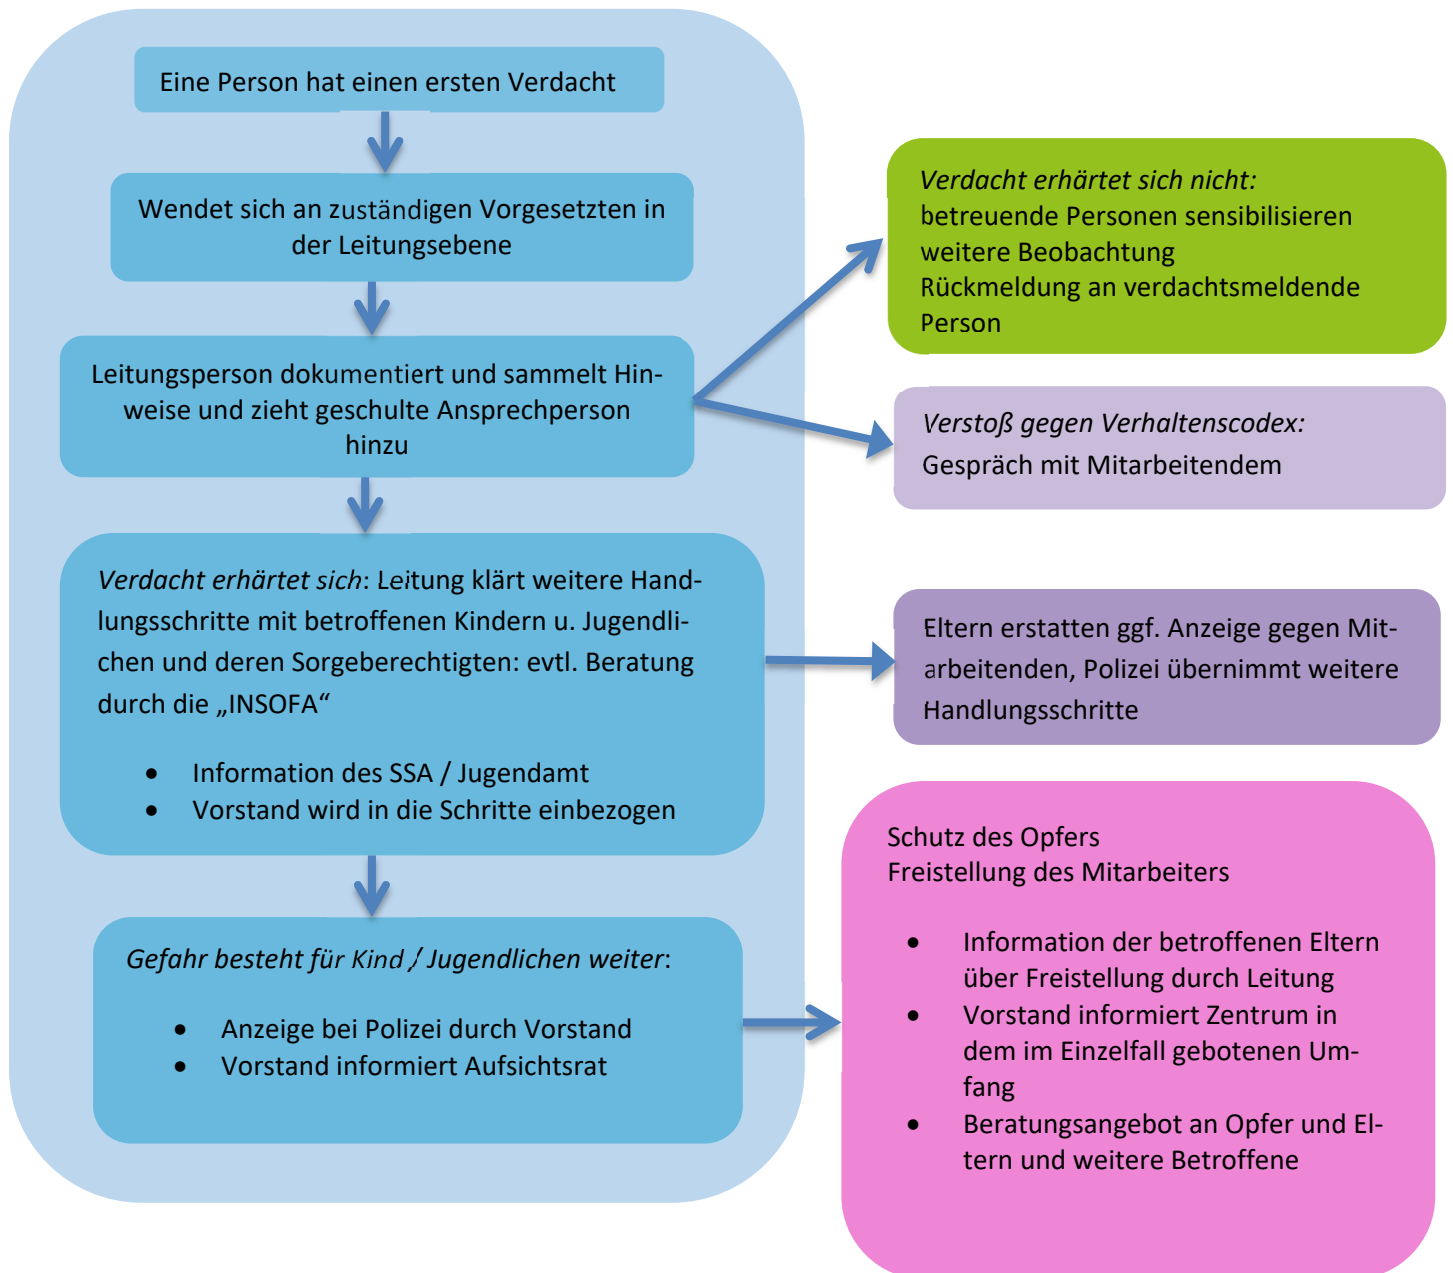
Eine Person hat einen ersten Verdacht

Wendet sich an zuständigen Vorgesetzten in der Leitungsebene

Leitungsperson dokumentiert und sammelt Hinweise und zieht geschulte Ansprechperson hinzu

Verdacht erhärtet sich nicht:
betreuende Personen sensibilisieren
weitere Beobachtung
Rückmeldung an verdachtsmeldende Person

Verstoß gegen Verhaltenscodex:
Gespräch mit Mitarbeitendem

Verdacht erhärtet sich: Leitung klärt weitere Handlungsschritte mit betroffenen Kindern u. Jugendlichen und deren Sorgeberechtigten: evtl. Beratung durch die „INSOFA“

- Information des SSA / Jugendamt
- Vorstand wird in die Schritte einbezogen

Eltern erstatten ggf. Anzeige gegen Mitarbeitenden, Polizei übernimmt weitere Handlungsschritte

Gefahr besteht für Kind / Jugendlichen weiter:

- Anzeige bei Polizei durch Vorstand
- Vorstand informiert Aufsichtsrat

Schutz des Opfers
Freistellung des Mitarbeiters

- Information der betroffenen Eltern über Freistellung durch Leitung
- Vorstand informiert Zentrum in dem im Einzelfall gebotenen Umfang
- Beratungsangebot an Opfer und Eltern und weitere Betroffene